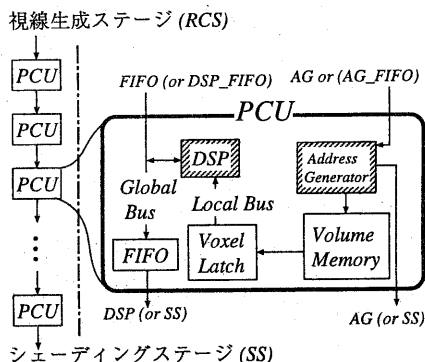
視線生成ステージ (RCS)

PCU
PCU
PCU
⋮
PCU

FIFO (or DSP_FIFO)
AG or (AG_FIFO)
PCU
DSP
Address Generator
Global Bus
Local Bus
FIFO
Voxel Latch
Volume Memory
DSP (or SS)
AG (or SS)

シェーディングステージ (SS)